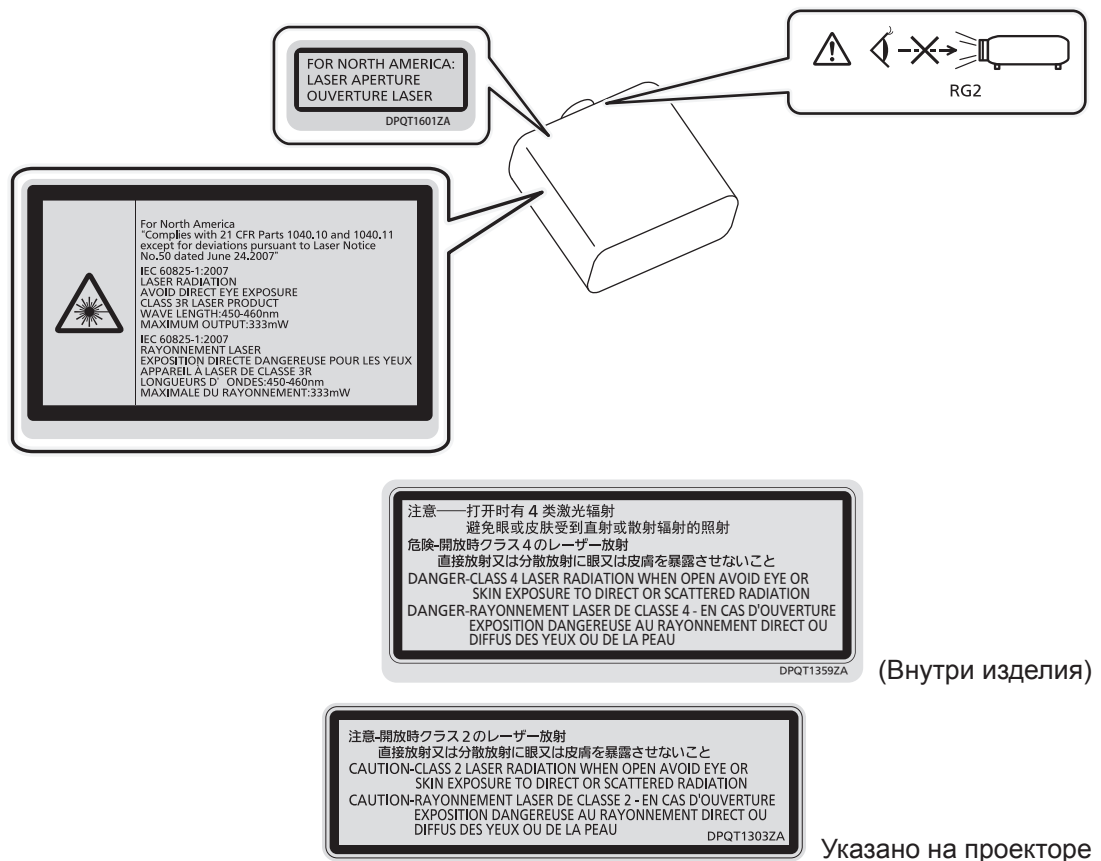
FOR NORTH AMERICA:
LASER APERTURE
OUVERTURE LASER

DPQT1601ZA

RG2

For North America
"Complies with 21 CFR Parts 1040.10 and 1040.11 except for deviations pursuant to Laser Notice No.50 dated June 24.2007"

IEC 60825-1:2007
LASER RADIATION
AVOID DIRECT EYE EXPOSURE
CLASS 3R LASER PRODUCT
WAVE LENGTH:450-460nm
MAXIMUM OUTPUT:333mW

IEC 60825-1:2007
RAYONNEMENT LASER
EXPOSITION DIRECTE DANGEREUSE POUR LES YEUX
APPAREIL À LASER DE CLASSE 3R
LONGUEURS D' ONDES:450-460nm
MAXIMALE DU RAYONNEMENT:333mW

注意——打开时有 4 类激光辐射
避免眼或皮肤受到直射或散射辐射的照射
危険-開放時クラス４のレーザー放射
直接放射又は分散放射に眼又は皮膚を暴露させないこと
DANGER-CLASS 4 LASER RADIATION WHEN OPEN AVOID EYE OR SKIN EXPOSURE TO DIRECT OR SCATTERED RADIATION
DANGER-RAYONNEMENT LASER DE CLASSE 4 - EN CAS D'OUVERTURE EXPOSITION DANGEREUSE AU RAYONNEMENT DIRECT OU DIFFUS DES YEUX OU DE LA PEAU

DPQT1359ZA

(Внутри изделия)

注意-開放時クラス２のレーザー放射
直接放射又は分散放射に眼又は皮膚を暴露させないこと
CAUTION-CLASS 2 LASER RADIATION WHEN OPEN AVOID EYE OR SKIN EXPOSURE TO DIRECT OR SCATTERED RADIATION
CAUTION-RAYONNEMENT LASER DE CLASSE 2 - EN CAS D'OUVERTURE EXPOSITION DANGEREUSE AU RAYONNEMENT DIRECT OU DIFFUS DES YEUX OU DE LA PEAU

DPQT1303ZA

Указано на проекторе